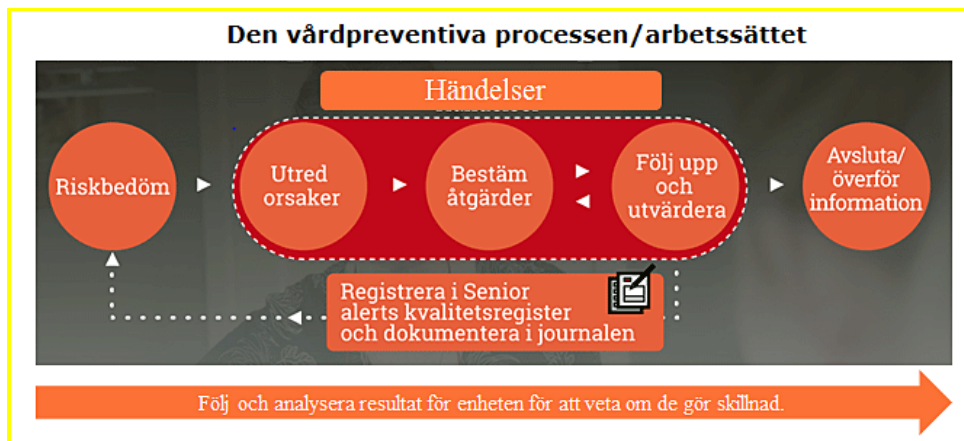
Den vårdpreventiva processen/arbetssättet

Händelser

Riskbedöm

Utred orsaker

Bestäm åtgärder

Följ upp och utvärdera

Avsluta/ överför information

Registrera i Senior alerts kvalitetsregister och dokumentera i journalen

Följ och analysera resultat för enheten för att veta om de gör skillnad.